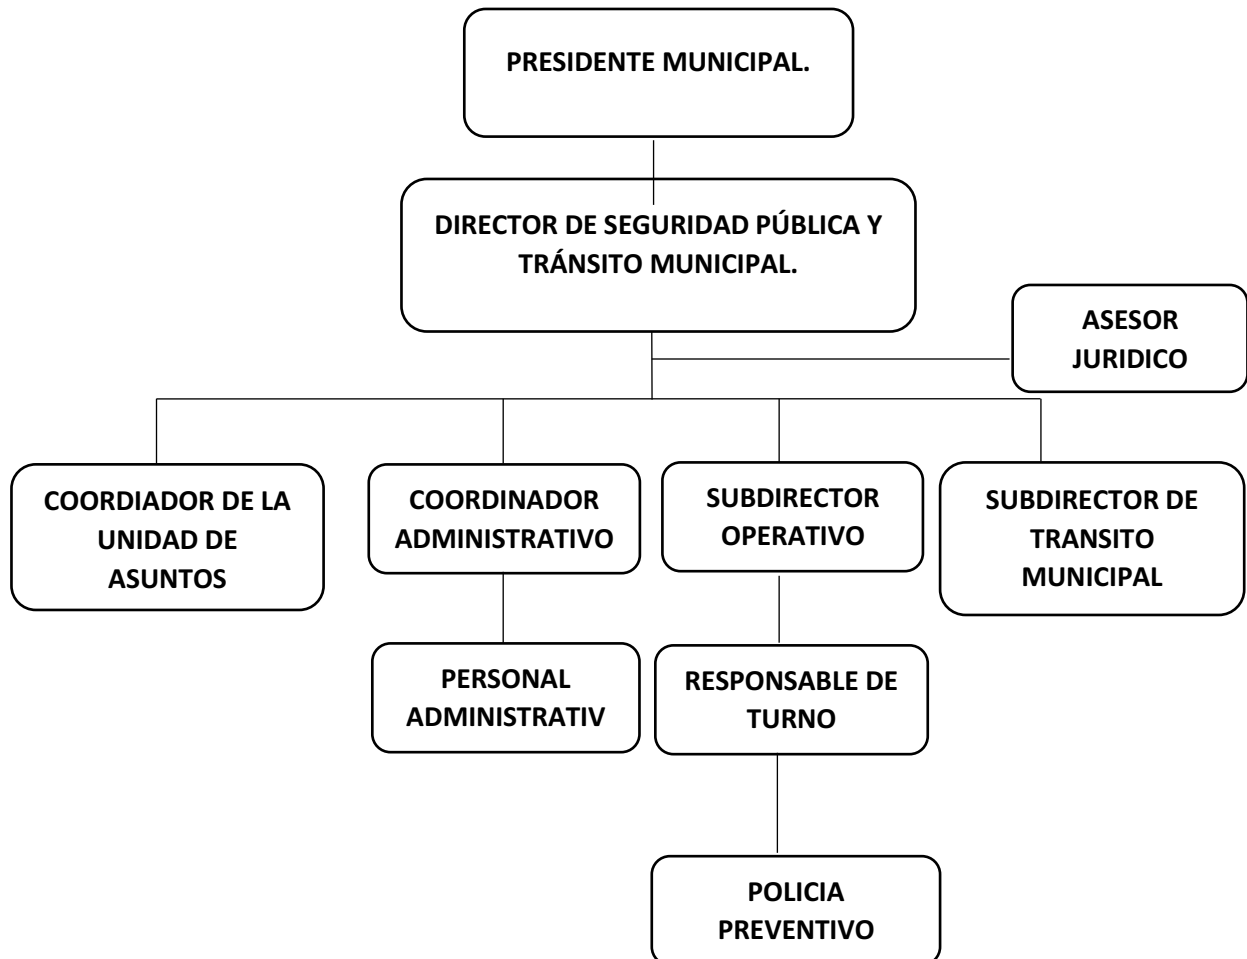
PRESIDENTE MUNICIPAL.

DIRECTOR DE SEGURIDAD PÚBLICA Y TRÁNSITO MUNICIPAL.

ASESOR JURIDICO

COORDIADOR DE LA UNIDAD DE ASUNTOS

COORDINADOR ADMINISTRATIVO

SUBDIRECTOR OPERATIVO

SUBDIRECTOR DE TRANSITO MUNICIPAL

PERSONAL ADMINISTRATIV

RESPONSABLE DE TURNO

POLICIA PREVENTIVO